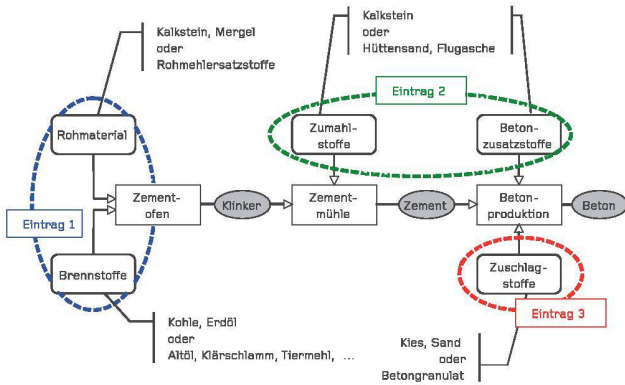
Kalkstein, Mergel
oder
Rohmehlersatzstoffe

Kalkstein
oder
Hüttensand, Flugasche

Eintrag 2

Rohmaterial

Zumahlstoffe

Betonzusatzstoffe

Eintrag 1

Zementofen

Klinker

Zementmühle

Zement

Betonproduktion

Beton

Brennstoffe

Zuschlagstoffe

Eintrag 3

Kohle, Erdöl
oder
Altöl, Klärschlamm, Tiermehl, ...

Kies, Sand
oder
Betongranulat